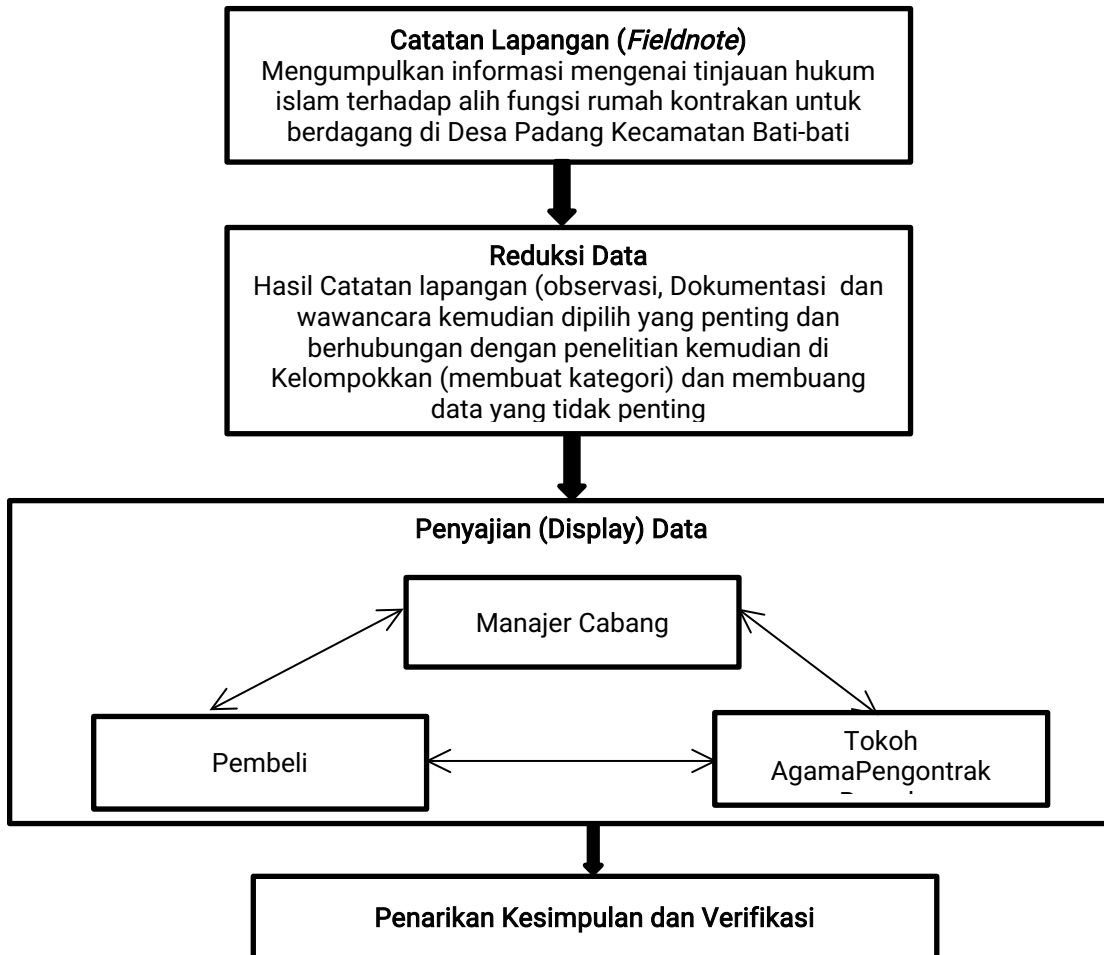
Catatan Lapangan (*Fieldnote*)
Mengumpulkan informasi mengenai tinjauan hukum islam terhadap alih fungsi rumah kontrakan untuk berdagang di Desa Padang Kecamatan Bati-bati

Reduksi Data
Hasil Catatan lapangan (observasi, Dokumentasi dan wawancara kemudian dipilih yang penting dan berhubungan dengan penelitian kemudian di Kelompokkan (membuat kategori) dan membuang data yang tidak penting

Penyajian (Display) Data

Manajer Cabang

Pembeli

Tokoh AgamaPengontrak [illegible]

Penarikan Kesimpulan dan Verifikasi